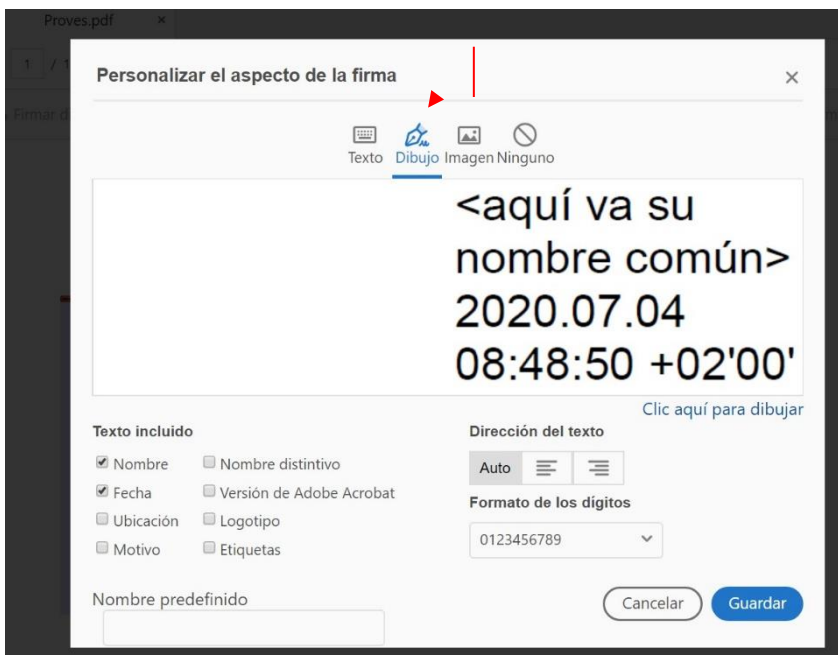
Proves.pdf ×

1 / 1

Firmar d

Personalizar el aspecto de la firma ×

Texto Dibujo Imagen Ninguno

<aquí va su nombre común> 2020.07.04 08:48:50 +02'00'

Clic aquí para dibujar

Texto incluido

Nombre
Nombre distintivo
Fecha
Versión de Adobe Acrobat
Ubicación
Logotipo
Motivo
Etiquetas

Dirección del texto

Auto

Formato de los dígitos

0123456789

Nombre predefinido

Cancelar Guardar